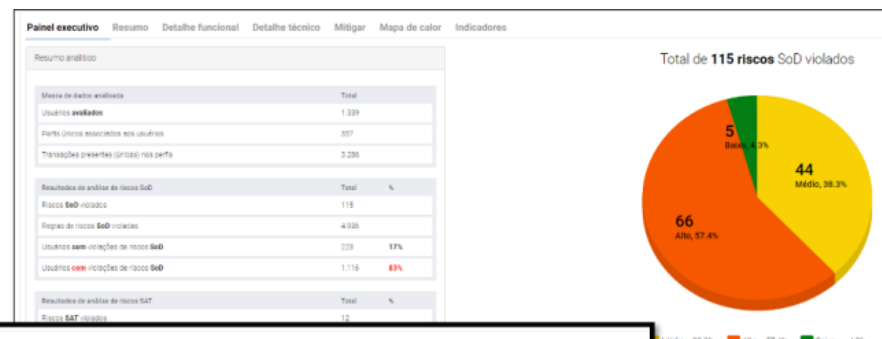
Painel executivo | Resumo | Detalhe funcional | Detalhe técnico | Mitigar | Mapa de calor | Indicadores

Resumo analítico

| Massa de dados analisada | Total |
|---|---|
| Usuários **avaliados** | 1.339 |
| Perfis únicos associados aos usuários | 357 |
| Transações presentes (únicas) nos perfis | 3.238 |

| Resultados de análise de riscos SoD | Total | % |
|---|---|---|
| Riscos **SoD** violados | 115 | |
| Regras de riscos **SoD** violadas | 4.936 | |
| Usuários **sem** violações de riscos **SoD** | 223 | 17% |
| Usuários **com** violações de riscos **SoD** | 1.116 | 83% |

| Resultados de análise de riscos SAT | Total | % |
|---|---|---|
| Riscos **SAT** violados | 12 | |

Total de **115 riscos** SoD violados

5
Baixo, 4.3%

44
Médio, 38.3%

66
Alto, 57.4%

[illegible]